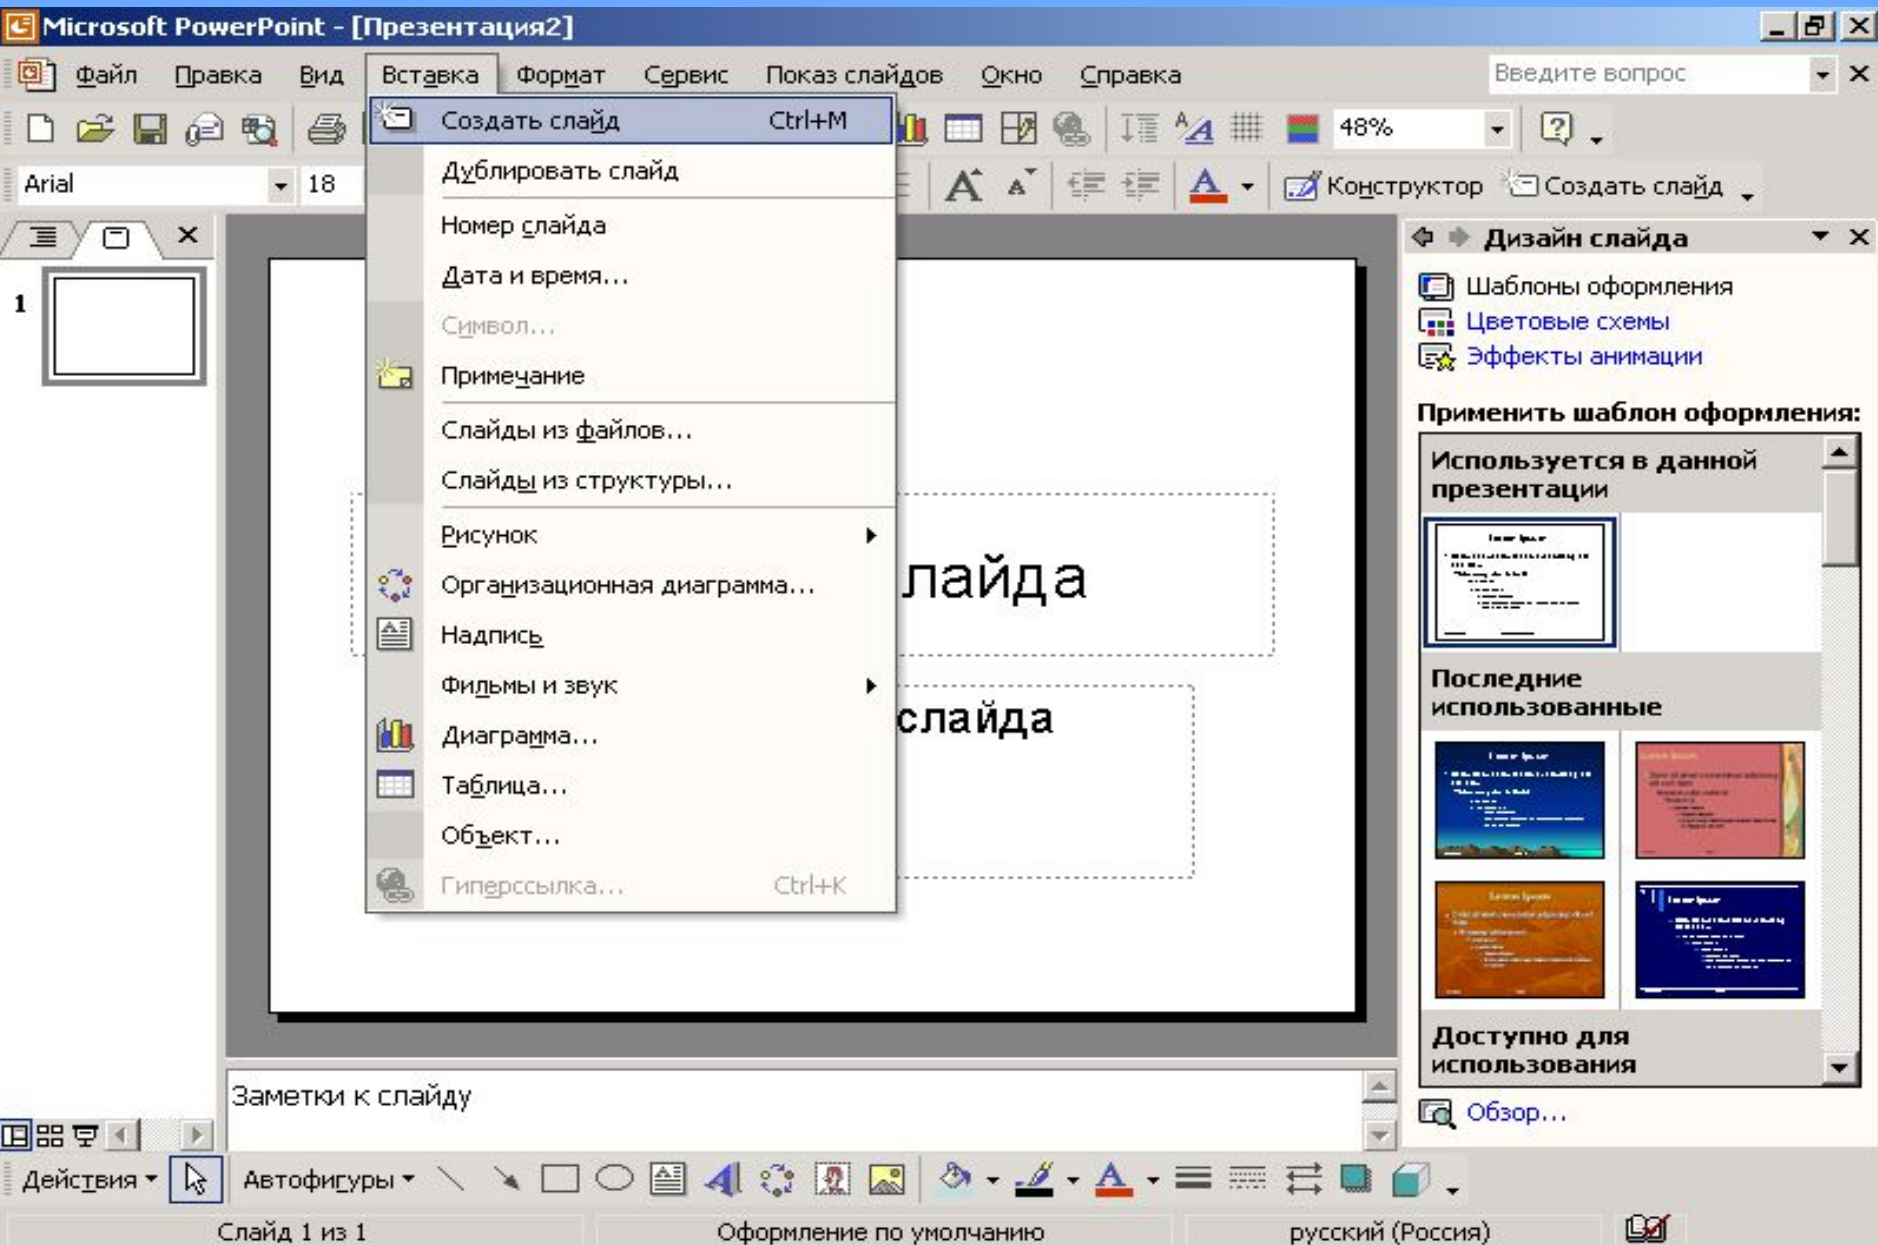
Microsoft PowerPoint - [Презентация2]

Файл Правка Вид Вставка Формат Сервис Показ слайдов Окно Справка

Введите вопрос

48%

Arial 18

Конструктор Создать слайд

Создать слайд Ctrl+M
Дублировать слайд
Номер слайда
Дата и время...
Символ...
Примечание
Слайды из файлов...
Слайды из структуры...
Рисунок
Организационная диаграмма...
Надпись
Фильмы и звук
Диаграмма...
Таблица...
Объект...
Гиперссылка... Ctrl+K

1

лайда

слайда

Дизайн слайда

Шаблоны оформления
Цветовые схемы
Эффекты анимации

Применить шаблон оформления:

Используется в данной презентации

Последние использованные

Доступно для использования

Обзор...

Заметки к слайду

Действия Автофигуры

Слайд 1 из 1 Оформление по умолчанию русский (Россия)